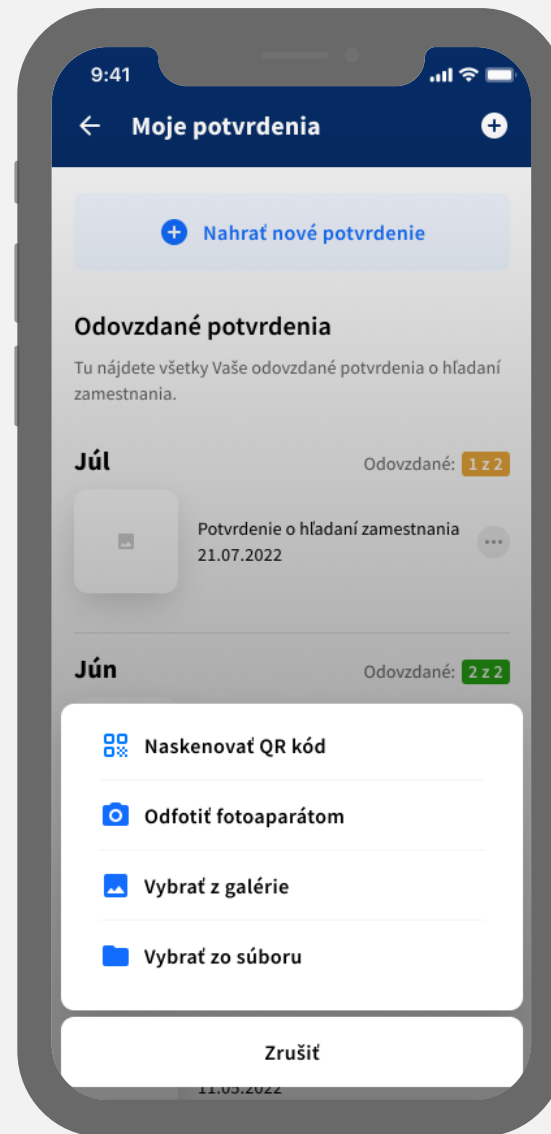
9:41

Moje potvrdenia

Nahrať nové potvrdenie

Odovzdané potvrdenia

Tu nájdete všetky Vaše odovzdané potvrdenia o hľadaní zamestnania.

Júl

Odovzdané: 1 z 2

Potvrdenie o hľadaní zamestnania
21.07.2022

Jún

Odovzdané: 2 z 2

Naskenovať QR kód

Odfotiť fotoaparátom

Vybrať z galérie

Vybrať zo súboru

Zrušiť

11.05.2022